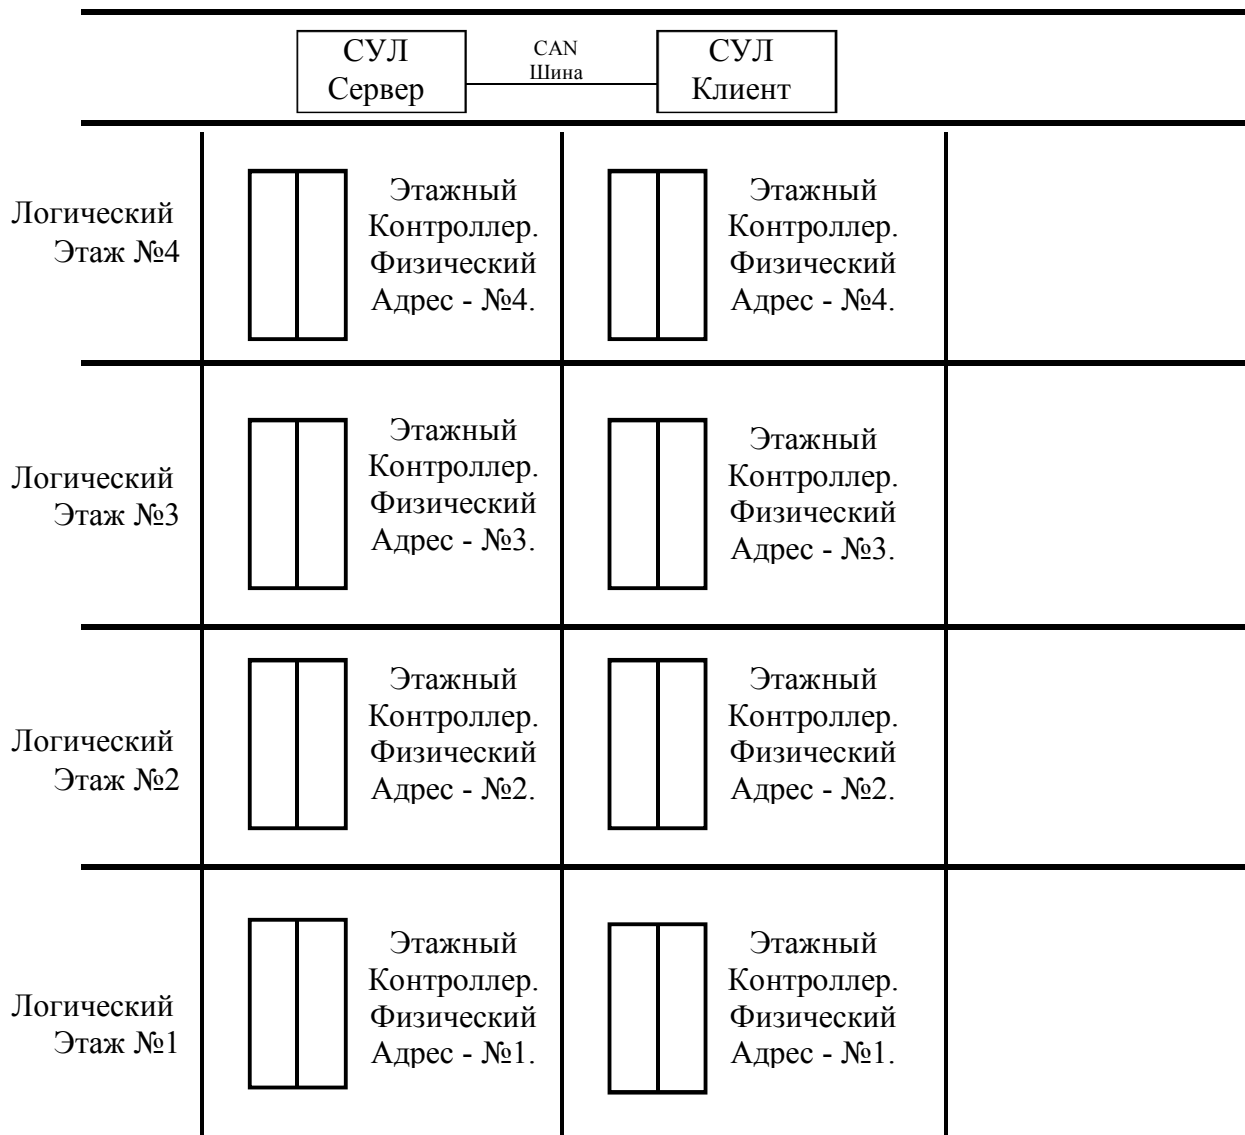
СУЛ
Сервер

CAN
Шина

СУЛ
Клиент

Логический
Этаж №4

Этажный
Контроллер.
Физический
Адрес - №4.

Этажный
Контроллер.
Физический
Адрес - №4.

Логический
Этаж №3

Этажный
Контроллер.
Физический
Адрес - №3.

Этажный
Контроллер.
Физический
Адрес - №3.

Логический
Этаж №2

Этажный
Контроллер.
Физический
Адрес - №2.

Этажный
Контроллер.
Физический
Адрес - №2.

Логический
Этаж №1

Этажный
Контроллер.
Физический
Адрес - №1.

Этажный
Контроллер.
Физический
Адрес - №1.